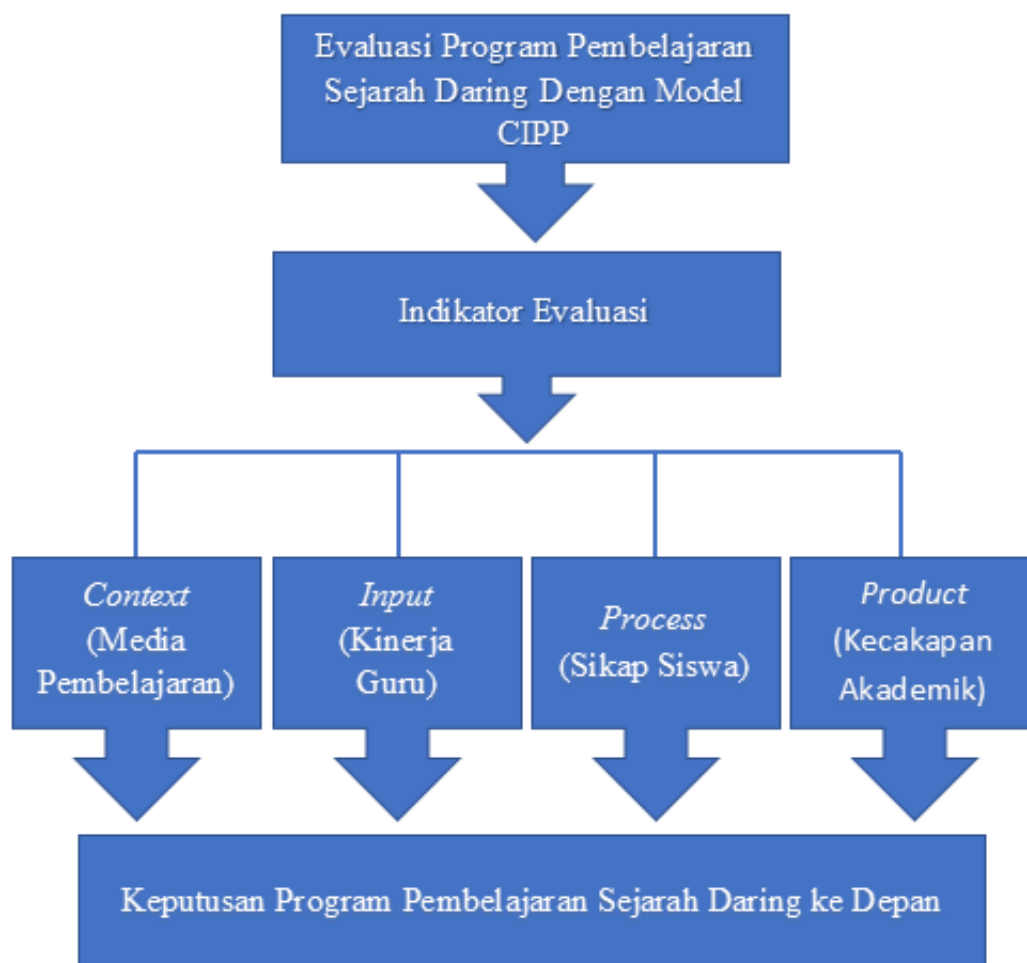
Evaluasi Program Pembelajaran Sejarah Daring Dengan Model CIPP

Indikator Evaluasi

*Context* (Media Pembelajaran)

*Input* (Kinerja Guru)

*Process* (Sikap Siswa)

*Product* (Kecakapan Akademik)

Keputusan Program Pembelajaran Sejarah Daring ke Depan